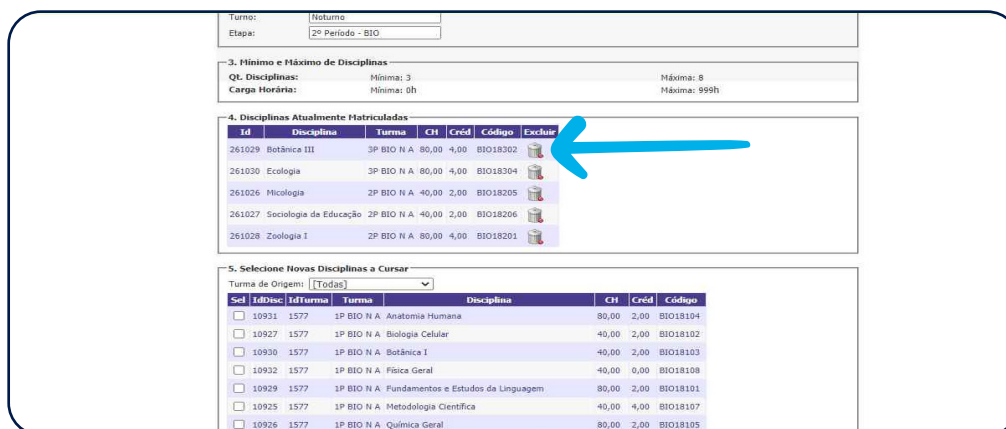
Turno: Noturno
Etapa: 2º Período - BIO

3. Mínimo e Máximo de Disciplinas

Qt. Disciplinas: Mínima: 3 Máxima: 8
Carga Horária: Mínima: 0h Máxima: 999h

4. Disciplinas Atualmente Matriculadas

| Id | Disciplina | Turma | CH | Créd | Código | Excluir |
|---|---|---|---|---|---|---|
| 261029 | Botânica III | 3P BIO N A | 80,00 | 4,00 | BIO18302 | |
| 261030 | Ecologia | 3P BIO N A | 80,00 | 4,00 | BIO18304 | |
| 261026 | Micologia | 2P BIO N A | 40,00 | 2,00 | BIO18205 | |
| 261027 | Sociologia da Educação | 2P BIO N A | 40,00 | 2,00 | BIO18206 | |
| 261028 | Zoologia I | 2P BIO N A | 80,00 | 4,00 | BIO18201 | |

5. Selecione Novas Disciplinas a Cursar

Turma de Origem: [Todas]

| Sel | IdDisc | IdTurma | Turma | Disciplina | CH | Créd | Código |
|---|---|---|---|---|---|---|---|
| | 10931 | 1577 | 1P BIO N A | Anatomia Humana | 80,00 | 2,00 | BIO18104 |
| | 10927 | 1577 | 1P BIO N A | Biologia Celular | 40,00 | 2,00 | BIO18102 |
| | 10930 | 1577 | 1P BIO N A | Botânica I | 40,00 | 2,00 | BIO18103 |
| | 10932 | 1577 | 1P BIO N A | Física Geral | 40,00 | 0,00 | BIO18108 |
| | 10929 | 1577 | 1P BIO N A | Fundamentos e Estudos da Linguagem | 80,00 | 2,00 | BIO18101 |
| | 10925 | 1577 | 1P BIO N A | Metodologia Científica | 40,00 | 4,00 | BIO18107 |
| | 10926 | 1577 | 1P BIO N A | Química Geral | 80,00 | 2,00 | BIO18105 |